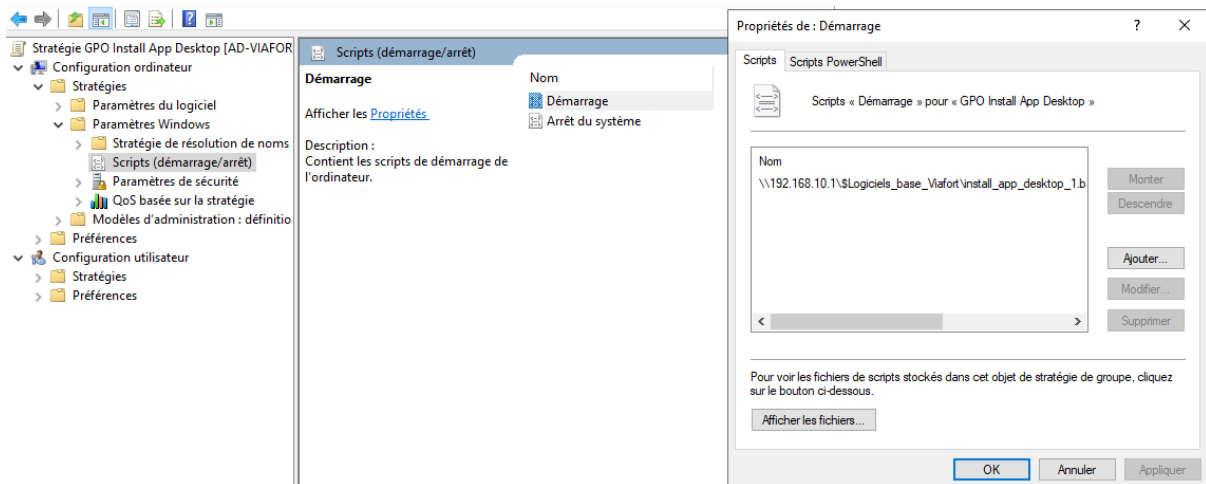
Stratégie GPO Install App Desktop [AD-VIAFOR
Configuration ordinateur
Stratégies
Paramètres du logiciel
Paramètres Windows
Stratégie de résolution de noms
Scripts (démarrage/arrêt)
Paramètres de sécurité
QoS basée sur la stratégie
Modèles d'administration : définitio
Préférences
Configuration utilisateur
Stratégies
Préférences

Scripts (démarrage/arrêt)

Démarrage

Afficher les Propriétés

Description :
Contient les scripts de démarrage de l'ordinateur.

Nom
Démarrage
Arrêt du système

Propriétés de : Démarrage
?
×

Scripts
Scripts PowerShell

Scripts « Démarrage » pour « GPO Install App Desktop »

Nom
\\192.168.10.1\$Logiciels_base_Viafort\install_app_desktop_1.b

Monter
Descendre
Ajouter...
Modifier...
Supprimer

Pour voir les fichiers de scripts stockés dans cet objet de stratégie de groupe, cliquez sur le bouton ci-dessous.

Afficher les fichiers...

OK
Annuler
Appliquer